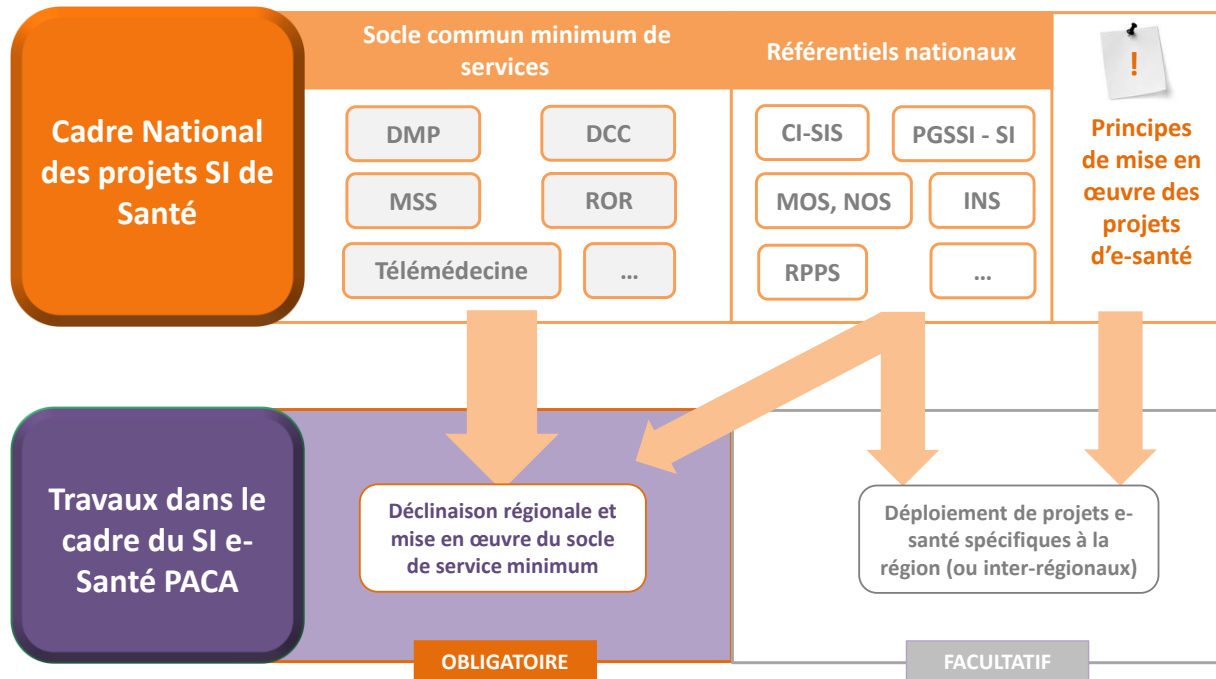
Cadre National des projets SI de Santé

Socle commun minimum de services

DMP

DCC

MSS

ROR

Télémédecine

…

Référentiels nationaux

CI-SIS

PGSSI - SI

MOS, NOS

INS

RPPS

…

!

Principes de mise en œuvre des projets d'e-santé

Travaux dans le cadre du SI e-Santé PACA

Déclinaison régionale et mise en œuvre du socle de service minimum

Déploiement de projets e-santé spécifiques à la région (ou inter-régionaux)

OBLIGATOIRE

FACULTATIF